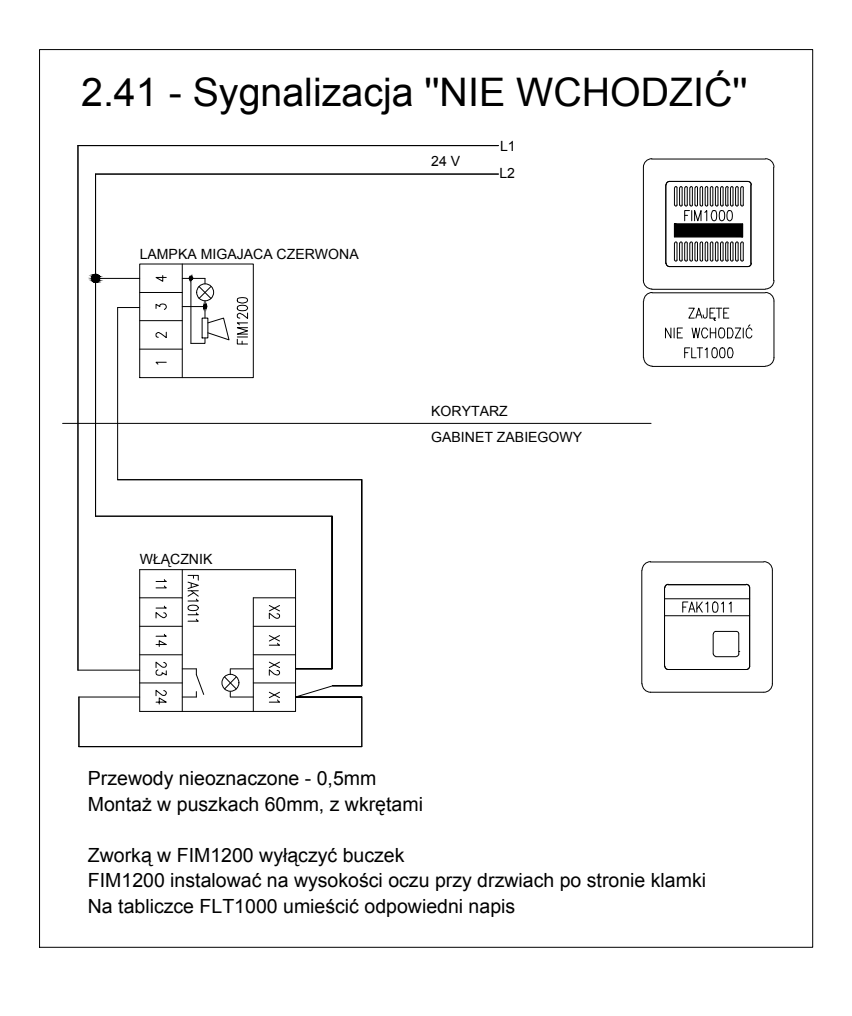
2.41 - Sygnalizacja "NIE WCHODZIĆ"

L1
24 V
L2

LAMPKA MIGAJACA CZERWONA
4
3
2
1
FIM1200

FIM1000

ZAJĘTE
NIE WCHODZIĆ
FLT1000

KORYTARZ
GABINET ZABIEGOWY

WŁĄCZNIK
FAK1011
11
12
14
23
24
X2
X1
X2
X1

FAK1011

Przewody nieoznaczone - 0,5mm
Montaż w puszkach 60mm, z wkrętami

Zworką w FIM1200 wyłączyć buczek
FIM1200 instalować na wysokości oczu przy drzwiach po stronie klamki
Na tabliczce FLT1000 umieścić odpowiedni napis